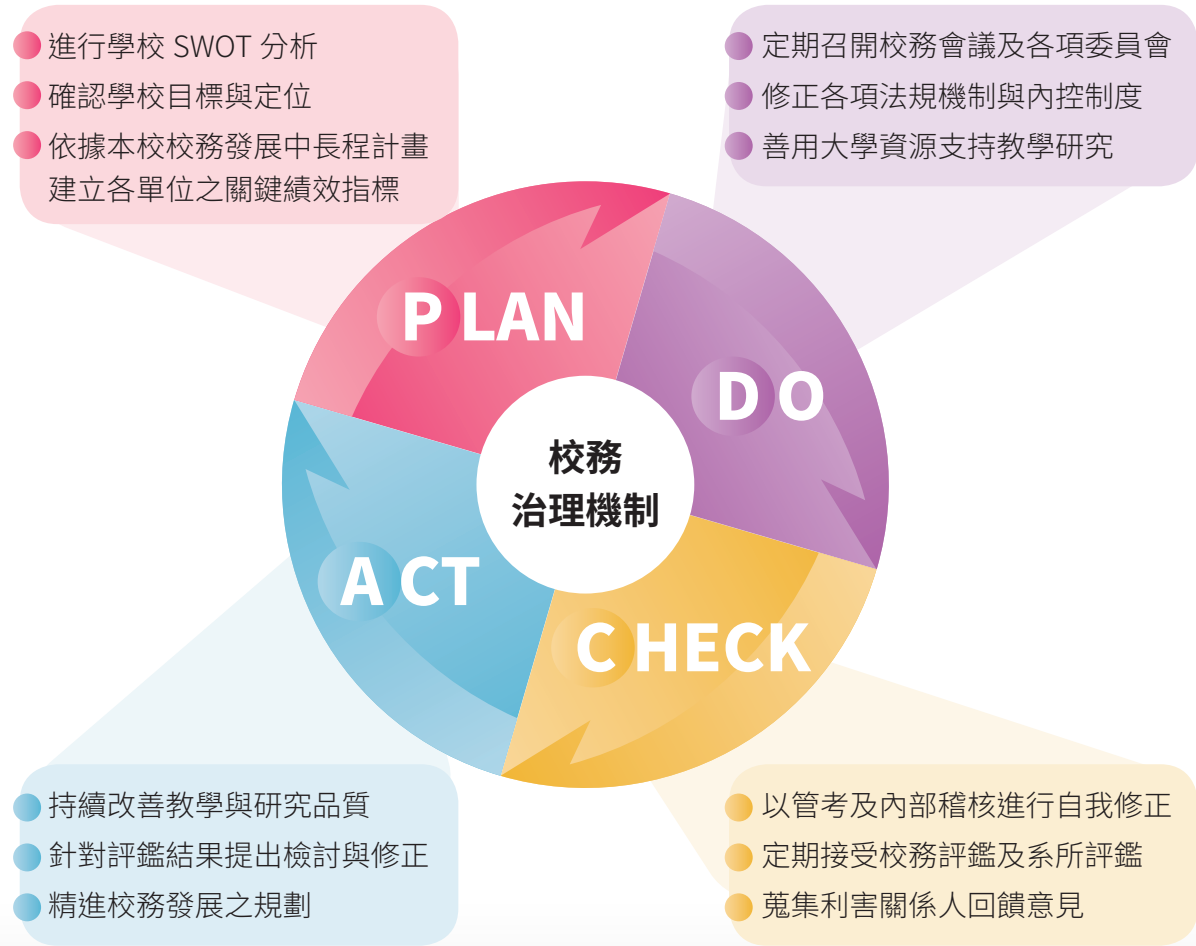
進行學校 SWOT 分析
確認學校目標與定位
依據本校校務發展中長程計畫建立各單位之關鍵績效指標

定期召開校務會議及各項委員會
修正各項法規機制與內控制度
善用大學資源支持教學研究

PLAN

DO

校務
治理機制

ACT

CHECK

持續改善教學與研究品質
針對評鑑結果提出檢討與修正
精進校務發展之規劃

以管考及內部稽核進行自我修正
定期接受校務評鑑及系所評鑑
蒐集利害關係人回饋意見